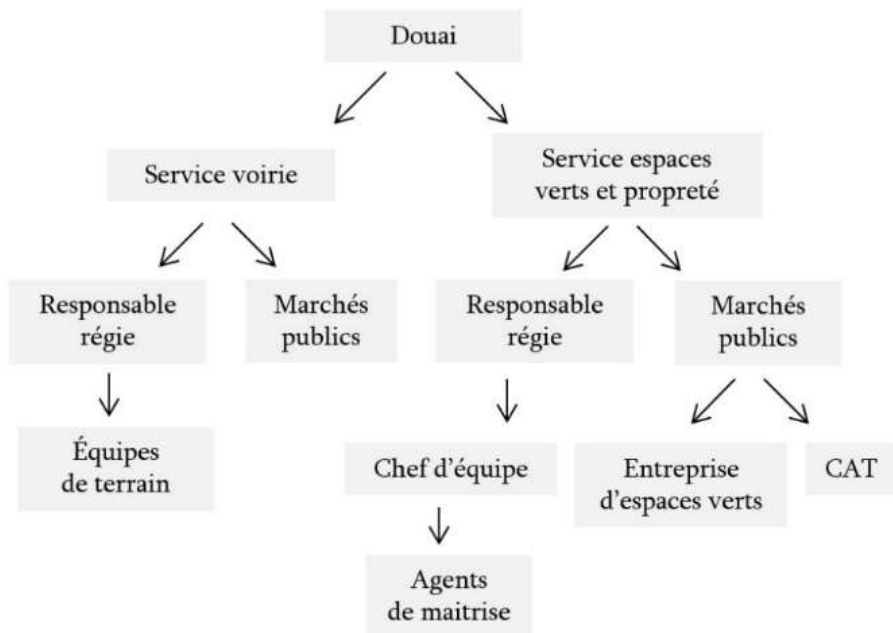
Douai

Service voirie

Service espaces verts et propreté

Responsable régie

Marchés publics

Responsable régie

Marchés publics

Équipes de terrain

Chef d'équipe

Entreprise d'espaces verts

CAT

Agents de maitrise